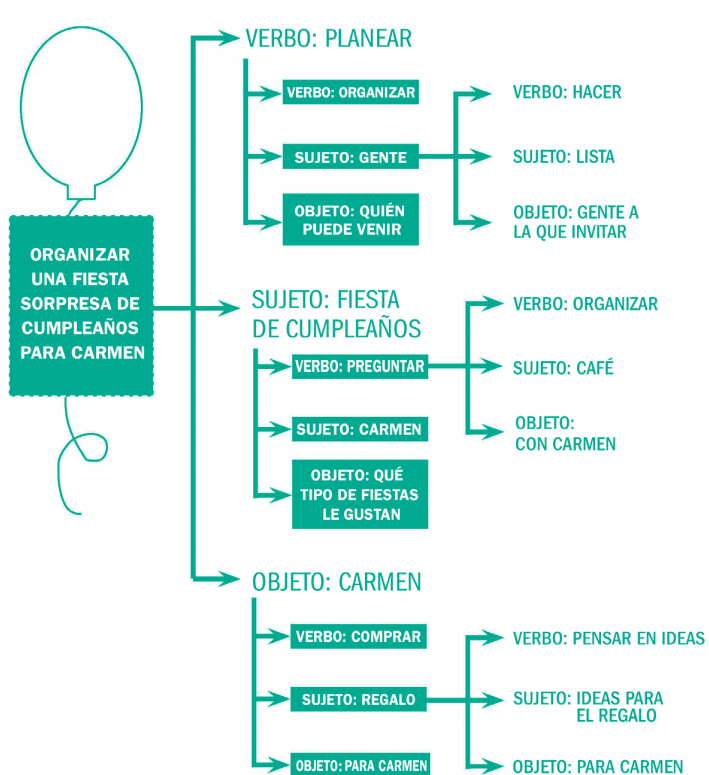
ORGANIZAR UNA FIESTA SORPRESA DE CUMPLEAÑOS PARA CARMEN

VERBO: PLANEAR

VERBO: ORGANIZAR

SUJETO: GENTE

OBJETO: QUIÉN PUEDE VENIR

VERBO: HACER

SUJETO: LISTA

OBJETO: GENTE A LA QUE INVITAR

SUJETO: FIESTA DE CUMPLEAÑOS

VERBO: PREGUNTAR

SUJETO: CARMEN

OBJETO: QUÉ TIPO DE FIESTAS LE GUSTAN

VERBO: ORGANIZAR

SUJETO: CAFÉ

OBJETO: CON CARMEN

OBJETO: CARMEN

VERBO: COMPRAR

SUJETO: REGALO

OBJETO: PARA CARMEN

VERBO: PENSAR EN IDEAS

SUJETO: IDEAS PARA EL REGALO

OBJETO: PARA CARMEN